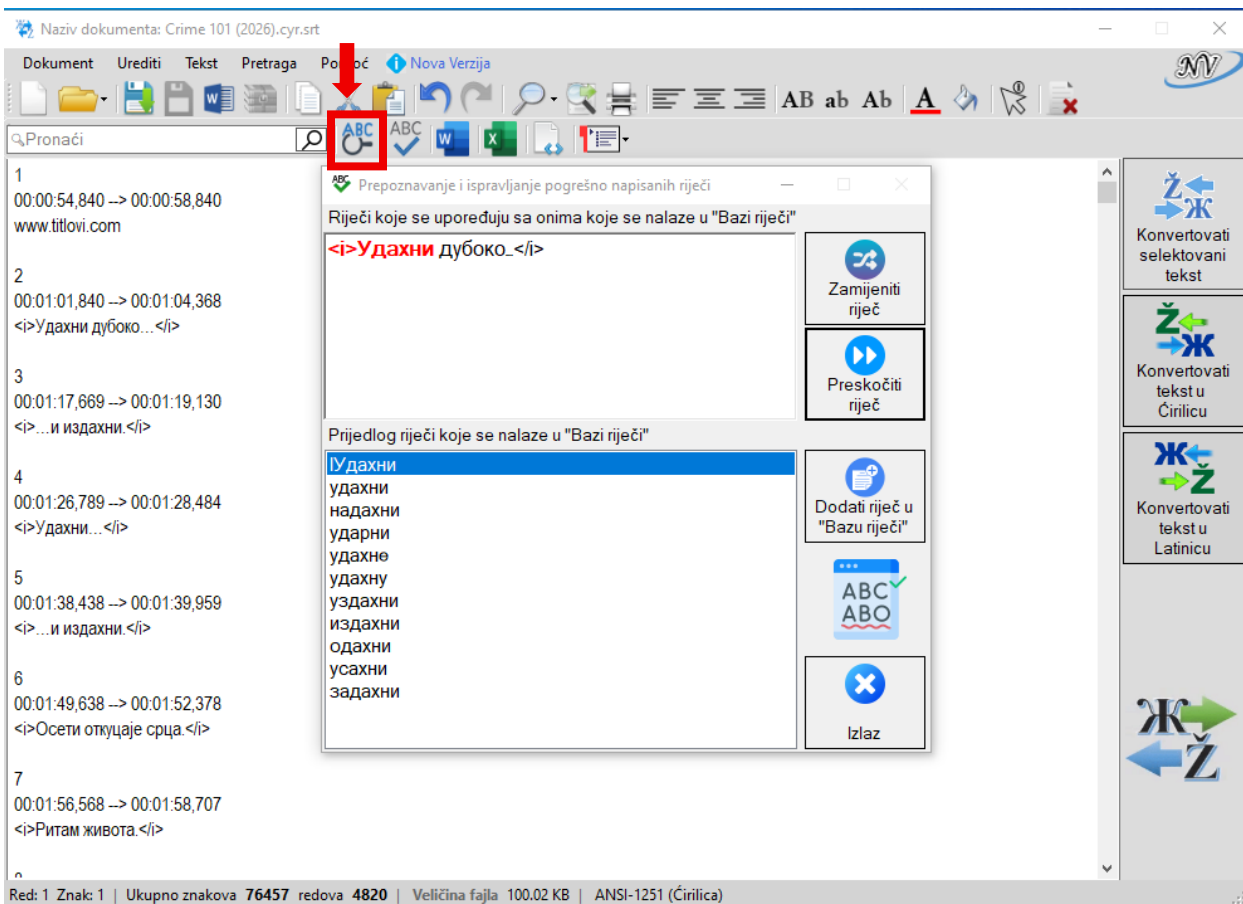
Naziv dokumenta: Crime 101 (2026).cyr.srt

Dokument Urediti Tekst Pretraga Pomoć Nova Verzija

AB ab Ab A

Pronaći

ABC ABC

1
00:00:54,840 --> 00:00:58,840
www.titlovi.com

2
00:01:01,840 --> 00:01:04,368
<i>Удахни дубоко...</i>

3
00:01:17,669 --> 00:01:19,130
<i>...и издахни.</i>

4
00:01:26,789 --> 00:01:28,484
<i>Удахни...</i>

5
00:01:38,438 --> 00:01:39,959
<i>...и издахни.</i>

6
00:01:49,638 --> 00:01:52,378
<i>Осети откуцаје срца.</i>

7
00:01:56,568 --> 00:01:58,707
<i>Ритам живота.</i>

Prepoznavanje i ispravljanje pogrešno napisanih riječi

Riječi koje se upoređuju sa onima koje se nalaze u "Bazi riječi"

<i>Удахни дубоко...</i>

Zamijeniti riječ

Preskočiti riječ

Prijedlog riječi koje se nalaze u "Bazi riječi"

IУдахни
удахни
надахни
ударни
удахне
удахну
уздахни
издахни
одахни
усахни
задахни

Dodati riječ u "Bazu riječi"

ABC ABO

Izlaz

Ž Ж Konvertovati selektovani tekst

Ž Ж Konvertovati tekst u Ćirilicu

Ж Ž Konvertovati tekst u Latinicu

Ж Ž

Red: 1 Znak: 1 | Ukupno znakova 76457 redova 4820 | Veličina fajla 100.02 KB | ANSI-1251 (Ćirilica)